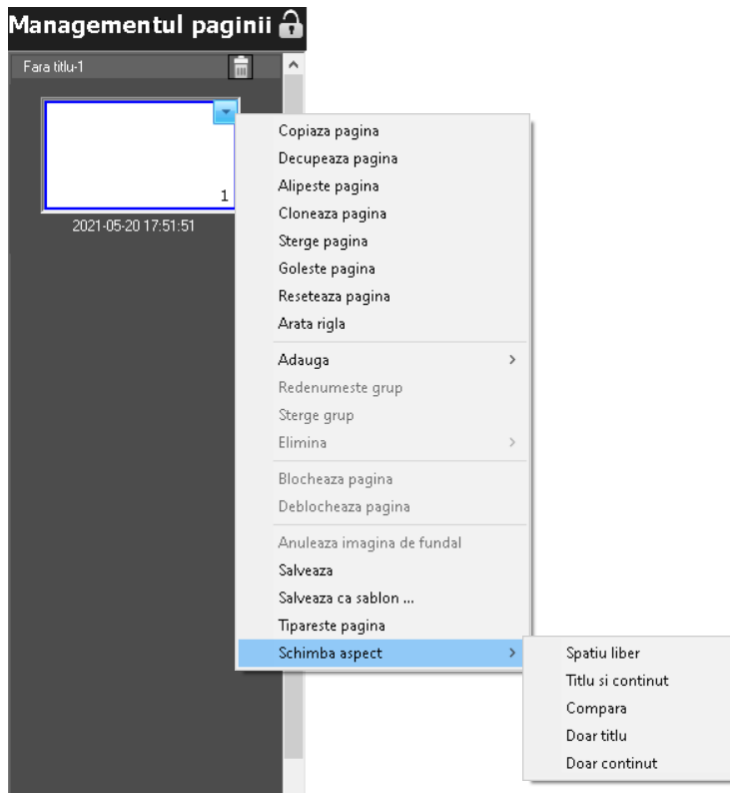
Managementul paginii

Fara titlu-1

1

2021-05-20 17:51:51

Copiaza pagina
Decupeaza pagina
Alipeste pagina
Cloneaza pagina
Sterge pagina
Goleste pagina
Reseteaza pagina
Arata rigla

Adauga >
Redenumeste grup
Sterge grup
Elimina >

Blocheaza pagina
Deblocheaza pagina

Anuleaza imagina de fundal
Salveaza
Salveaza ca sablon ...
Tipareste pagina
Schimba aspect >

Spatiu liber
Titlu si continut
Compara
Doar titlu
Doar continut